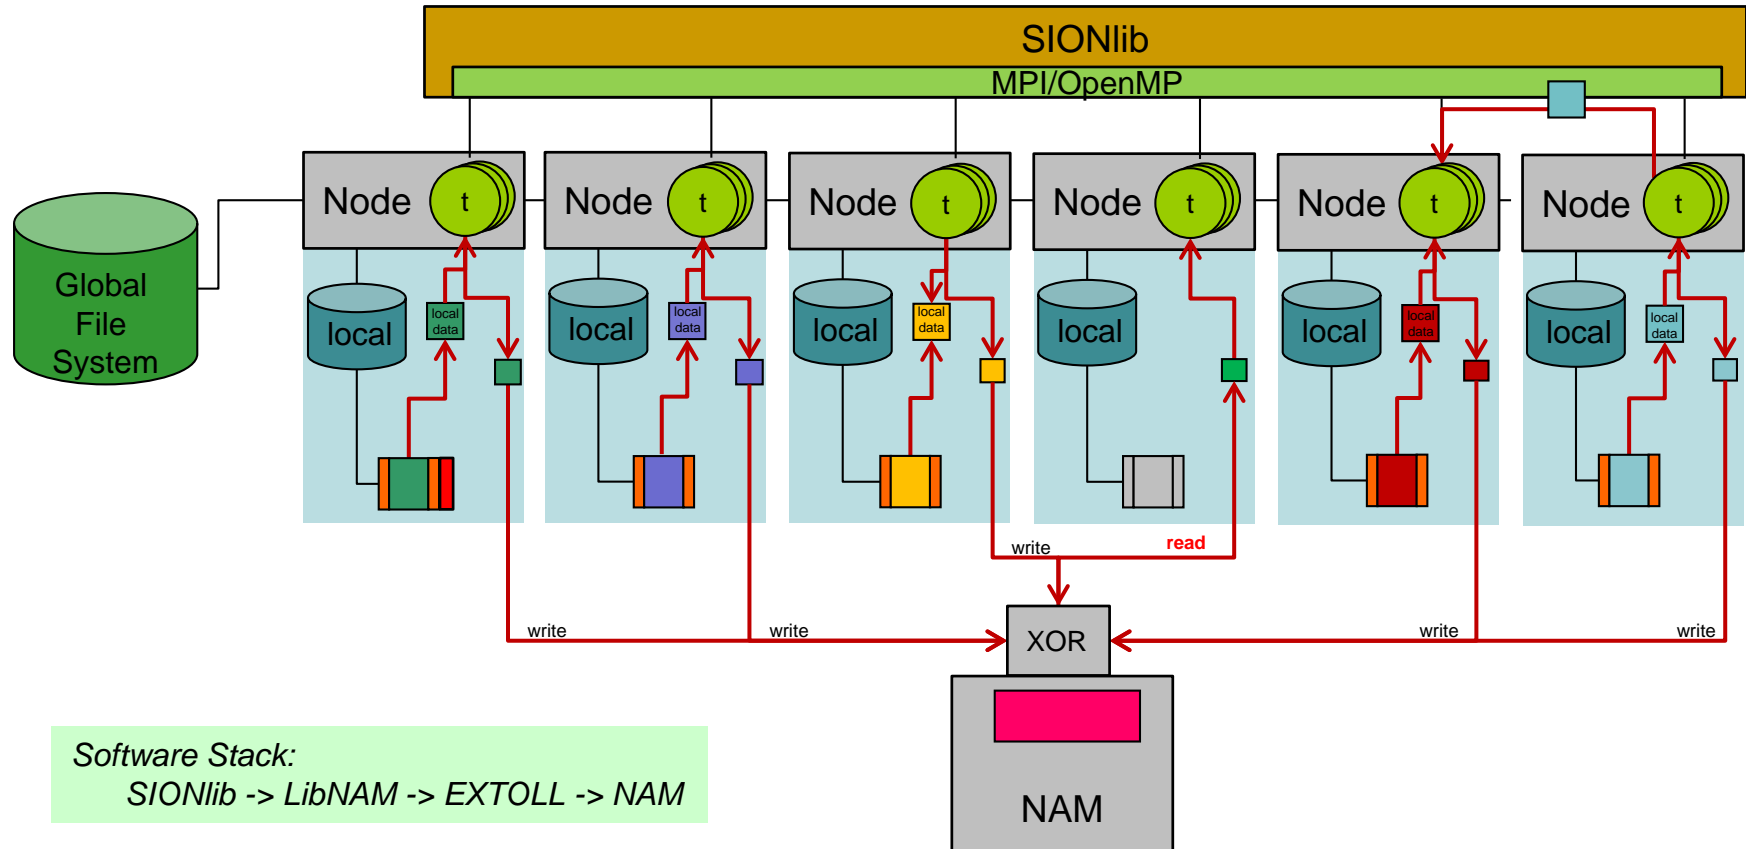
SIONlib

MPI/OpenMP

Global File System

Node t
local
local data

Node t
local
local data

Node t
local
local data

Node t
local

Node t
local
local data

Node t
local
local data

write

read

write

write

XOR

write

write

NAM

Software Stack:
SIONlib -> LibNAM -> EXTOLL -> NAM